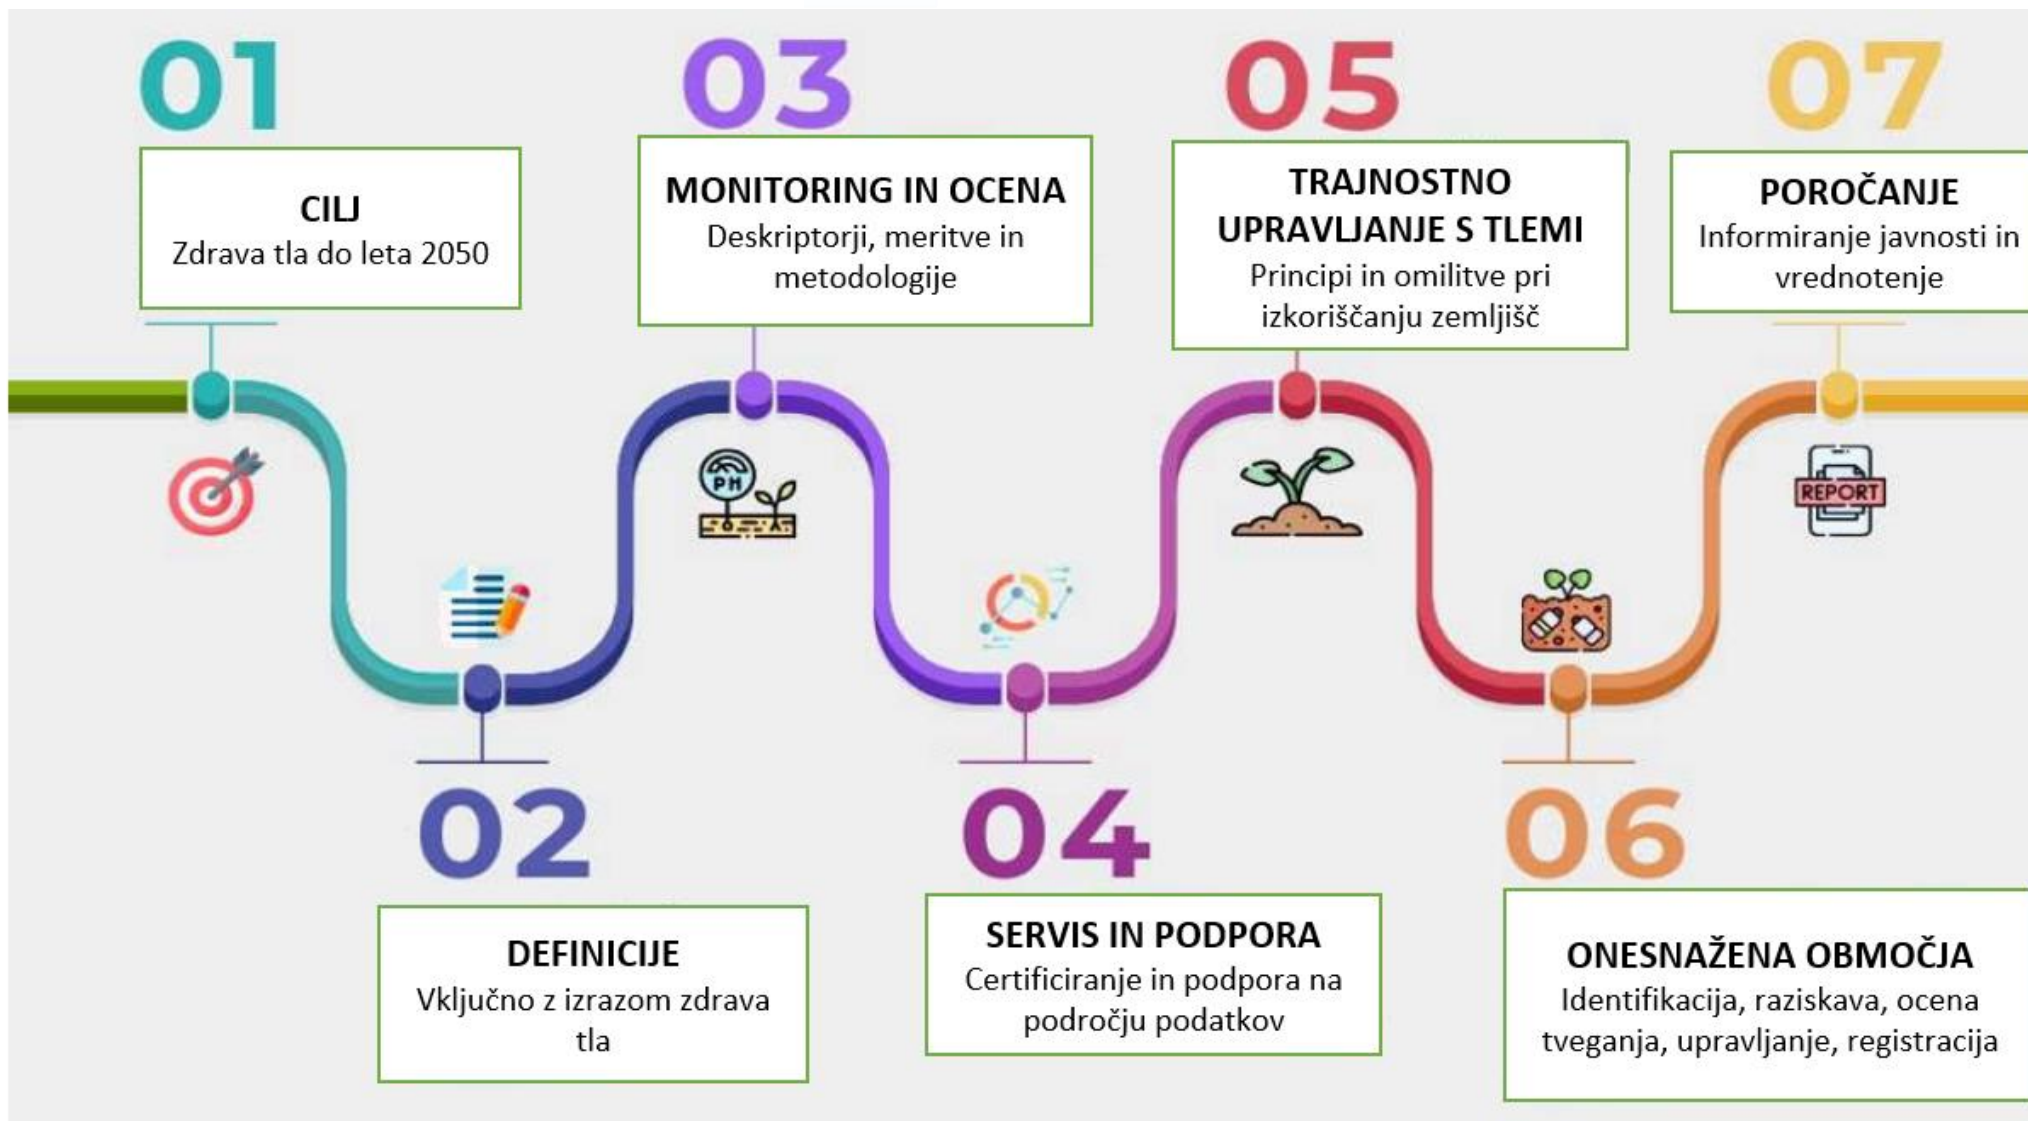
01

CILJ
Zdrava tla do leta 2050

02

DEFINICIJE
Vključno z izrazom zdrava tla

03

MONITORING IN OCENA
Deskriptorji, meritve in metodologije

PH

04

SERVIS IN PODPORA
Certificiranje in podpora na področju podatkov

05

TRAJNOSTNO UPRAVLJANJE S TLEMI
Principi in omilitve pri izkoriščanju zemljišč

06

ONESNAŽENA OBMOČJA
Identifikacija, raziskava, ocena tveganja, upravljanje, registracija

07

POROČANJE
Informiranje javnosti in vrednotenje

REPORT